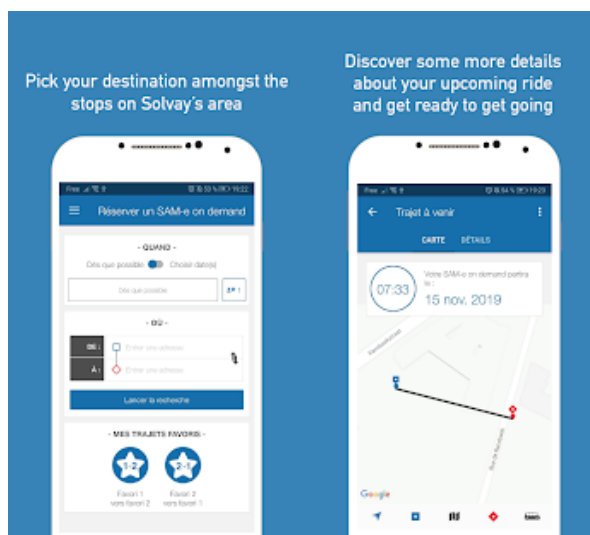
Pick your destination amongst the stops on Solvay's area

Free 33% 19:22

Réserver un SAM-e on demand

- QUAND -

Dès que possible Choisir date(s)

Dès que possible

- OÙ -

DE :

Entrer une adresse

À :

Entrer une adresse

Lancer la recherche

- MES TRAJETS FAVORIS -

1-2

Favori 1 vers favori 2

2-1

Favori 2 vers favori 1

Discover some more details about your upcoming ride and get ready to get going

Free 34% 19:23

Trajet à venir

CARTE DÉTAILS

07:33

Votre SAM-e on demand partira le :

15 nov. 2019

Google